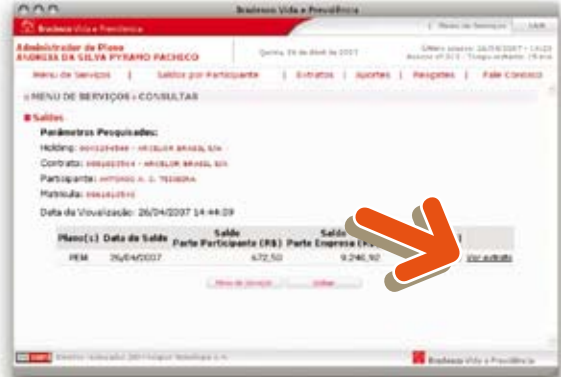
Bradesco Vida e Previdência

Bradesco Vida e Previdência

Menu de Serviços | Sair

Administrador de Plano
ANDREA DA SILVA PYRAMO PACHECO

Quinta, 26 de Abril de 2007

Último acesso: 26/04/2007 - 14:23
Acesso nº 315 - Tempo estimado: 75 min

Menu de Serviços | Saldos por Participante | Extratos | Aportes | Resgates | Fale Conosco

» MENU DE SERVIÇOS » CONSULTAS

Saldos

Parâmetros Pesquisados:

Holding: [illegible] - ARCELOR BRASIL S/A

Contrato: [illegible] - ARCELOR BRASIL S/A

Participante: ANTONIO A. C. TEIXEIRA

Matrícula: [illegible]

Data de Visualização: 26/04/2007 14:44:29

| Plano(s) | Data do Saldo | Saldo Parte Participante (R$) | Saldo Parte Empresa (R$) | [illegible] | |
|---|---|---|---|---|---|
| PGM | 26/04/2007 | 672,50 | 9.246,92 | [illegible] | Ver extrato |

Menu de serviços | Voltar

Bradesco | Direitos reservados 2007 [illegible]

Bradesco Vida e Previdência